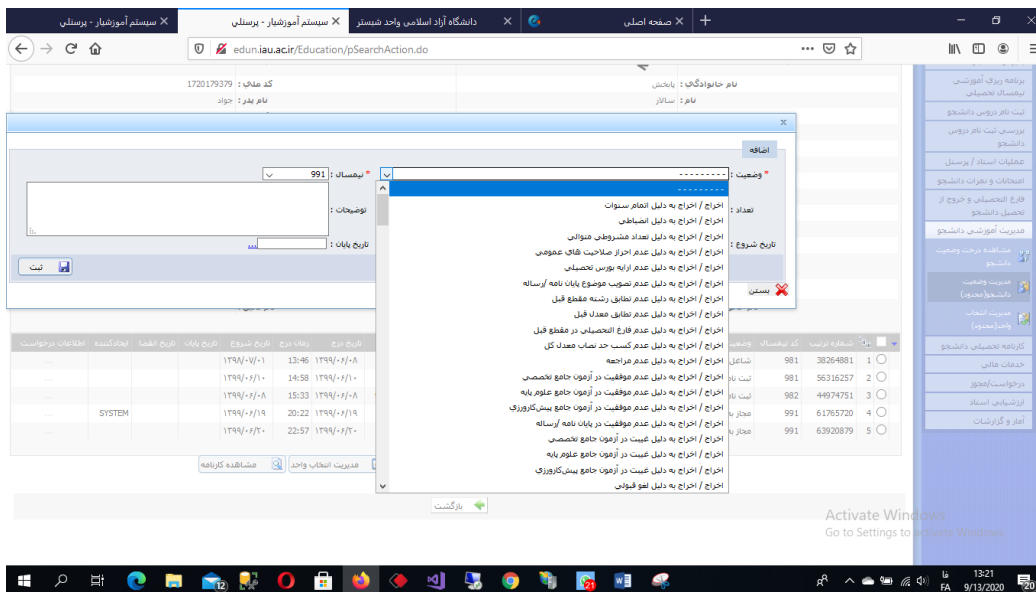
سیستم آموزشیار - پرسنلی ×
سیستم آموزشیار - پرسنلی ×
دانشگاه آزاد اسلامی واحد شبستر ×
×
صفحه اصلی ×
edun.iau.ac.ir/Education/pSearchAction.do

کد ملی : 1720179379
نام پدر : جواد
نام خانوادگی : پاینخش
نام : سالار

برنامه ریزی آموزشی نیمسال تحصیلی
ثبت نام دروس دانشجو
بررسی ثبت نام دروس دانشجو
عملیات اسناد / پرسنل
امتحانات و نمرات دانشجو
فارغ التحصیلی و خروج از تحصیل دانشجو
مدیریت آموزشی دانشجو
مشاهده درخت وضعیت دانشجو
مدیریت وضعیت دانشجو(محدود)
مدیریت انتخاب واحد(محدود)
کارنامه تحصیلی دانشجو
خدمات مالی
درخواست/مجوز
ارزشیابی اساتید
آمار و گزارشات

x
اضافه
* وضعیت : ----------
* نیمسال : 991
تعداد :
توضیحات :
تاریخ شروع :
تاریخ پایان :
ثبت
بستن

----------
اخراج / اخراج به دلیل اتمام سنوات
اخراج / اخراج انضباطی
اخراج / اخراج به دلیل تعداد مشروطی متوالی
اخراج / اخراج به دلیل عدم احراز صلاحیت های عمومی
اخراج / اخراج به دلیل عدم ارایه بورس تحصیلی
اخراج / اخراج به دلیل عدم تصویب موضوع پایان نامه /رساله
اخراج / اخراج به دلیل عدم تطابق رشته مقطع قبل
اخراج / اخراج به دلیل عدم تطابق معدل قبل
اخراج / اخراج به دلیل عدم فارغ التحصیلی در مقطع قبل
اخراج / اخراج به دلیل عدم کسب حد نصاب معدل کل
اخراج / اخراج به دلیل عدم مراجعه
اخراج / اخراج به دلیل عدم موفقیت در آزمون جامع تخصصی
اخراج / اخراج به دلیل عدم موفقیت در آزمون جامع علوم پایه
اخراج / اخراج به دلیل عدم موفقیت در آزمون جامع پیش‌کارورزی
اخراج / اخراج به دلیل عدم موفقیت در پایان نامه /رساله
اخراج / اخراج به دلیل غیبت در آزمون جامع تخصصی
اخراج / اخراج به دلیل غیبت در آزمون جامع علوم پایه
اخراج / اخراج به دلیل غیبت در آزمون جامع پیش‌کارورزی
اخراج / اخراج به دلیل لغو قبولی

| | شماره ترتیب | کد نیمسال | وضعیت | | تاریخ درج | زمان درج | تاریخ شروع | تاریخ پایان | تاریخ انقضا | ایجادکننده | اطلاعات درخواست |
|---|---|---|---|---|---|---|---|---|---|---|---|
| 1 | 38264881 | 981 | شاغل | | ۱۳۹۸/۰۶/۰۸ | 13:46 | ۱۳۹۸/۰۷/۰۱ | | | | ... |
| 2 | 56316257 | 981 | ثبت نام | | ۱۳۹۸/۰۶/۱۰ | 14:58 | ۱۳۹۸/۰۶/۱۰ | | | | ... |
| 3 | 44974751 | 982 | ثبت نام | | ۱۳۹۸/۰۶/۰۸ | 15:33 | ۱۳۹۸/۰۶/۰۸ | | | | ... |
| 4 | 61765720 | 991 | مجاز به | | ۱۳۹۹/۰۶/۱۹ | 20:22 | ۱۳۹۹/۰۶/۱۹ | | | SYSTEM | ... |
| 5 | 63920879 | 991 | مجاز به | | ۱۳۹۹/۰۶/۲۰ | 22:57 | ۱۳۹۹/۰۶/۲۰ | | | | ... |

مدیریت انتخاب واحد
مشاهده کارنامه
بازگشت

Activate Windows
Go to Settings to activate Windows.

13:21
9/13/2020
FA
فا